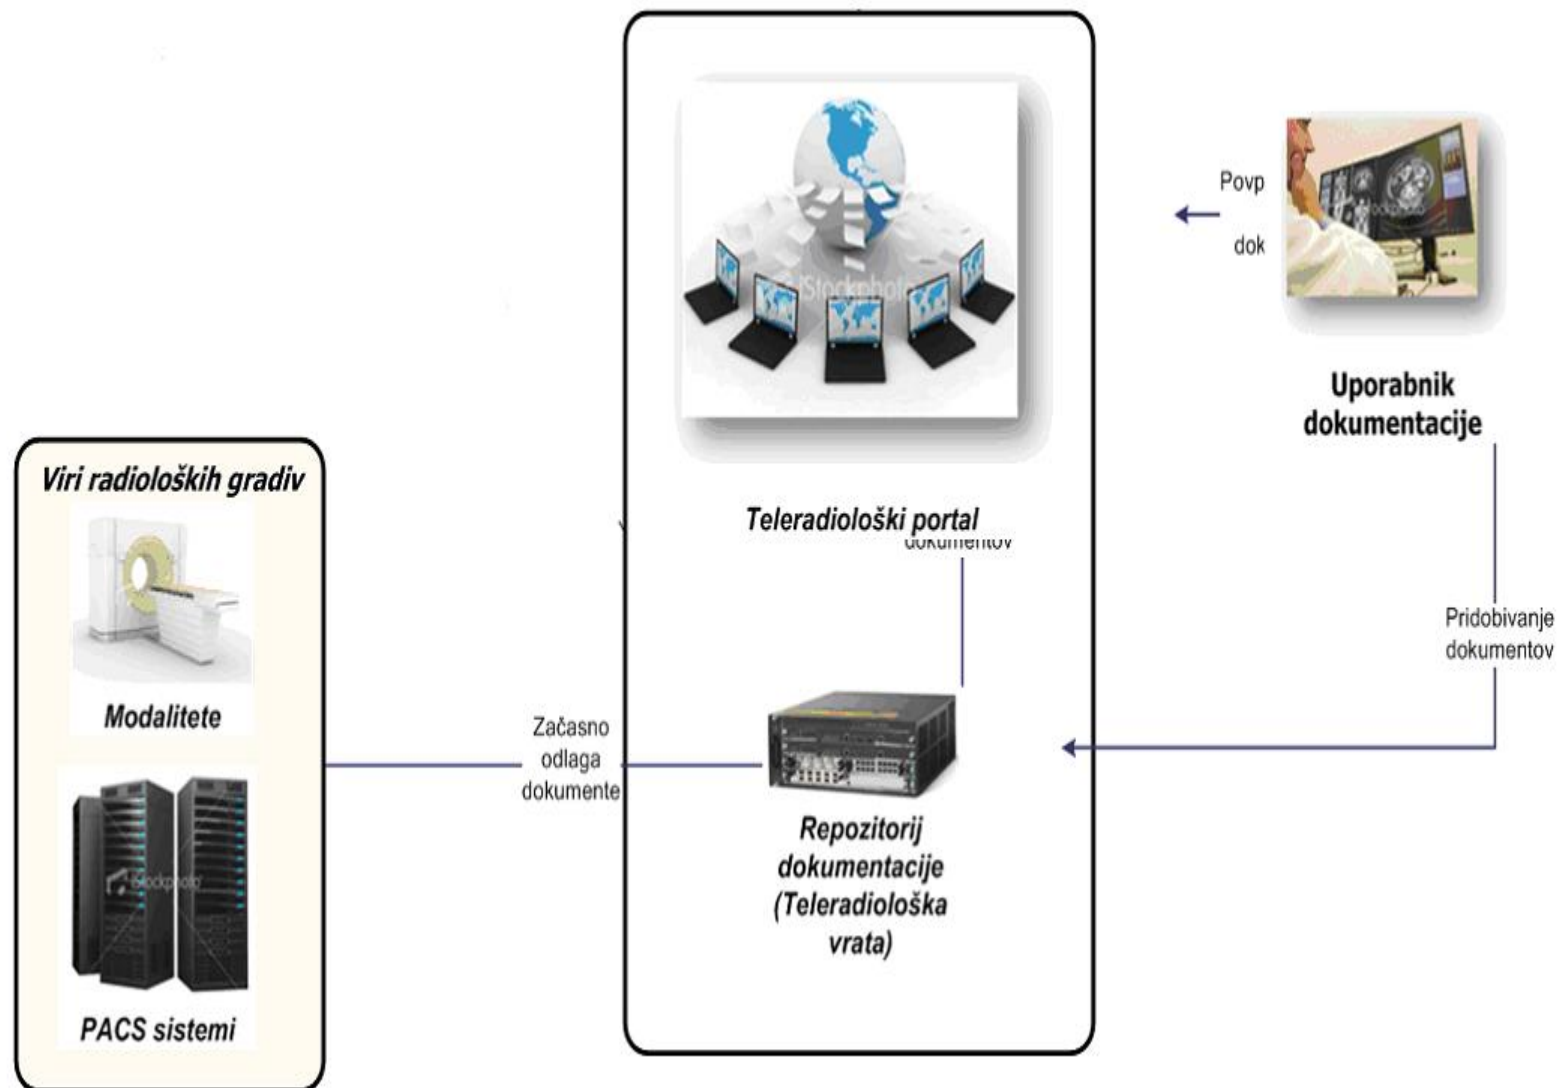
Povp
dok

Uporabnik dokumentacije

Viri radioloških gradiv

Modalitete

PACS sistemi

Teleradiološki portal

dokumentov

Pridobivanje dokumentov

Začasno odlaga dokumente

Repozitorij dokumentacije (Teleradiološka vrata)